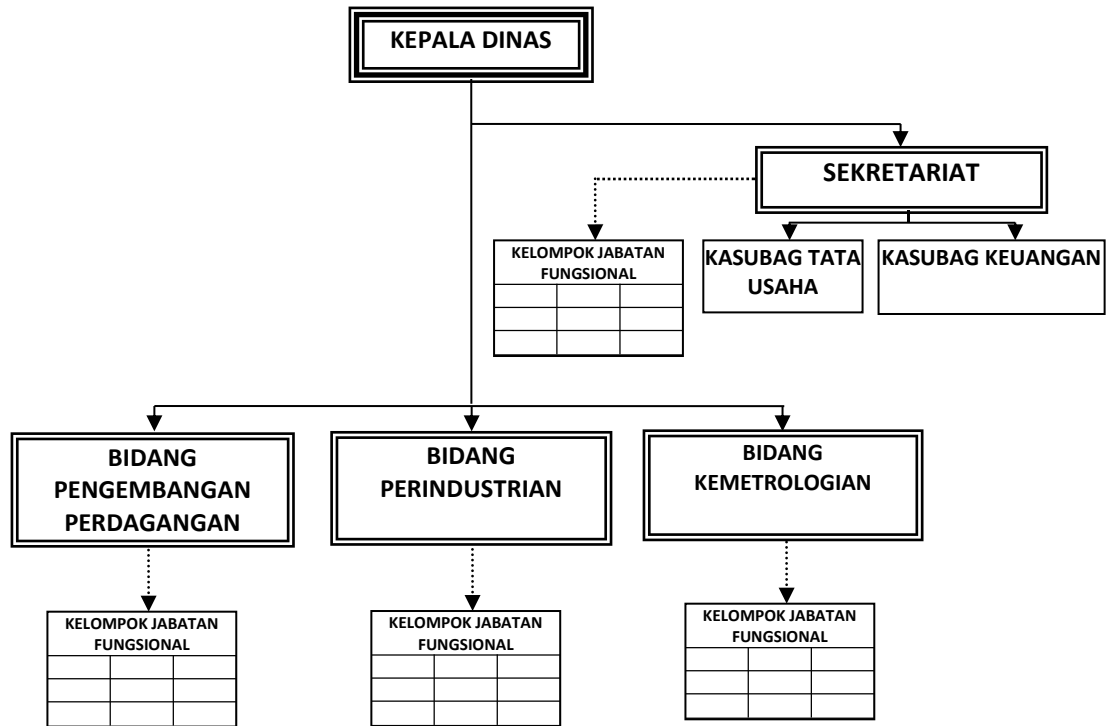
KEPALA DINAS

SEKRETARIAT

KELOMPOK JABATAN FUNGSIONAL

KASUBAG TATA USAHA

KASUBAG KEUANGAN

BIDANG PENGEMBANGAN PERDAGANGAN

BIDANG PERINDUSTRIAN

BIDANG KEMETROLOGIAN

KELOMPOK JABATAN FUNGSIONAL

KELOMPOK JABATAN FUNGSIONAL

KELOMPOK JABATAN FUNGSIONAL